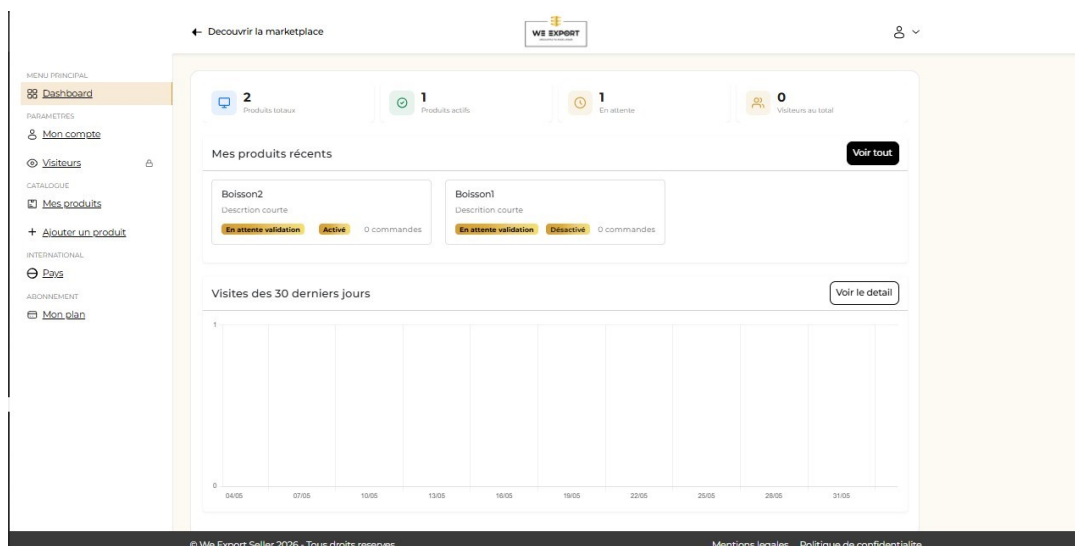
← Decouvrir la marketplace

WE EXPORT

MENU PRINCIPAL
Dashboard
PARAMETRES
Mon compte
Visiteurs
CATALOGUE
Mes produits
+ Ajouter un produit
INTERNATIONAL
Pays
ABONNEMENT
Mon plan

2
Produits totaux

1
Produits actifs

1
En attente

0
Visiteurs au total

Mes produits récents

Voir tout

Boisson2
Descrtion courte
En attente validation Activé 0 commandes

Boisson1
Descrition courte
En attente validation Désactivé 0 commandes

Visites des 30 derniers jours

Voir le detail

1
0
04/05 07/05 10/05 13/05 16/05 19/05 22/05 25/05 28/05 31/05

© We Export Seller 2026 - Tous droits reserves

Mentions legales Politique de confidentialite